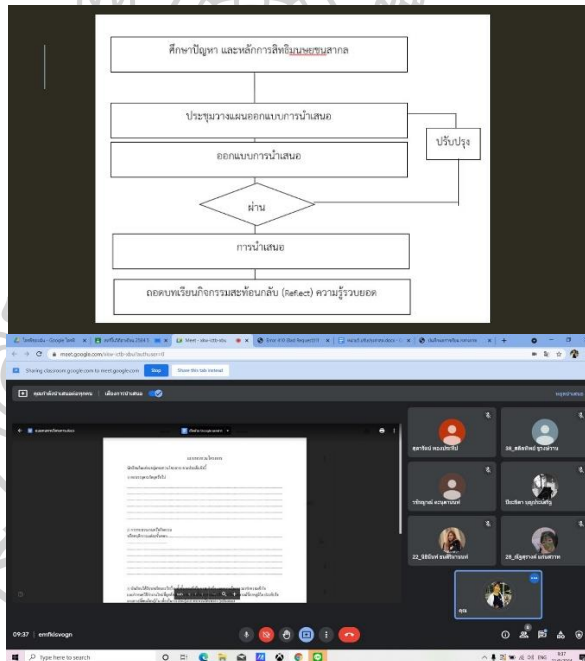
ศึกษาปัญหา และหลักการสิทธิมนุษยชนสากล

ประชุมวางแผนออกแบบการนำเสนอ

ออกแบบการนำเสนอ

ปรับปรุง

ผ่าน

การนำเสนอ

ถอดบทเรียนกิจกรรมสะท้อนกลับ (Reflect) ความรู้รวบยอด

meet.google.com

Sharing classroom.google.com to meet.google.com

Stop

Share this tab instead

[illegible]

09:37 | emfkisvogn